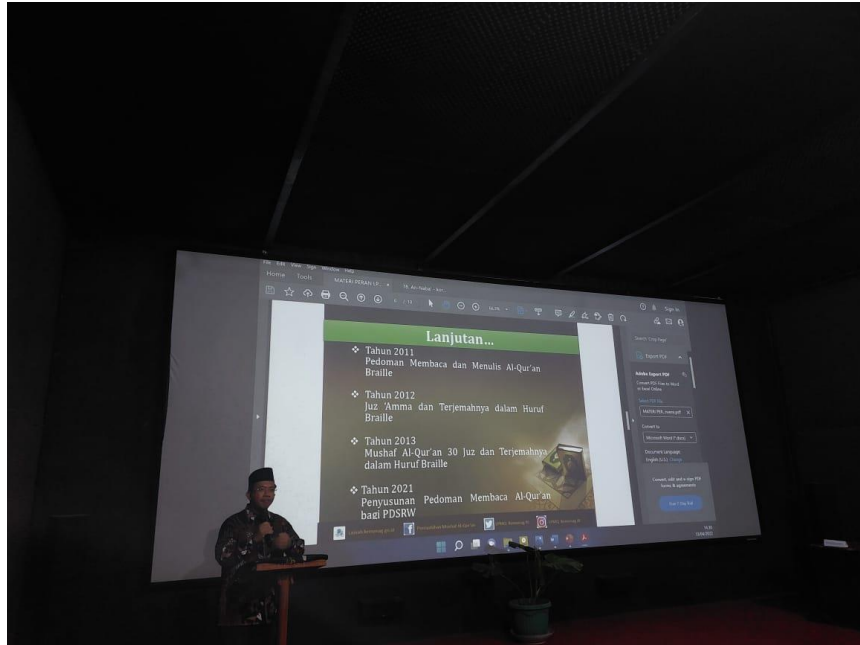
Home Tools MATERI ZOOM LP... 18. An-Nahal - Am...

Lanjutan...

❖ Tahun 2011
Pedoman Membaca dan Menulis Al-Qur'an Braille

❖ Tahun 2012
Juz 'Amma dan Terjemahnya dalam Huruf Braille

❖ Tahun 2013
Mushaf Al-Qur'an 30 Juz dan Terjemahnya dalam Huruf Braille

❖ Tahun 2021
Penyusunan Pedoman Membaca Al-Qur'an bagi PDSRW

Export PDF

Adobe Export PDF

Convert to

Microsoft Word (*.docx)

Document Language:
English (U.S.)

Start Free Trial